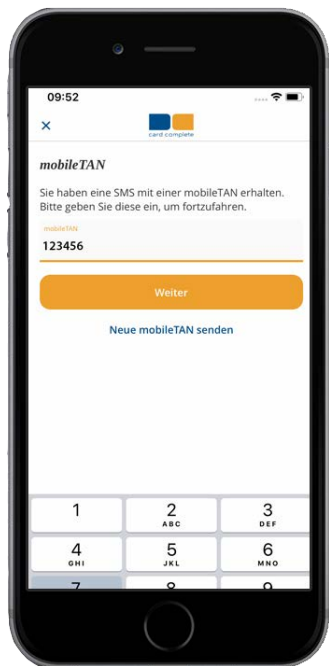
09:52

×

card complete

mobileTAN

Sie haben eine SMS mit einer mobileTAN erhalten. Bitte geben Sie diese ein, um fortzufahren.

mobileTAN
123456

Weiter

Neue mobileTAN senden

1
2 ABC
3 DEF
4 GHI
5 JKL
6 MNO
7
8
9